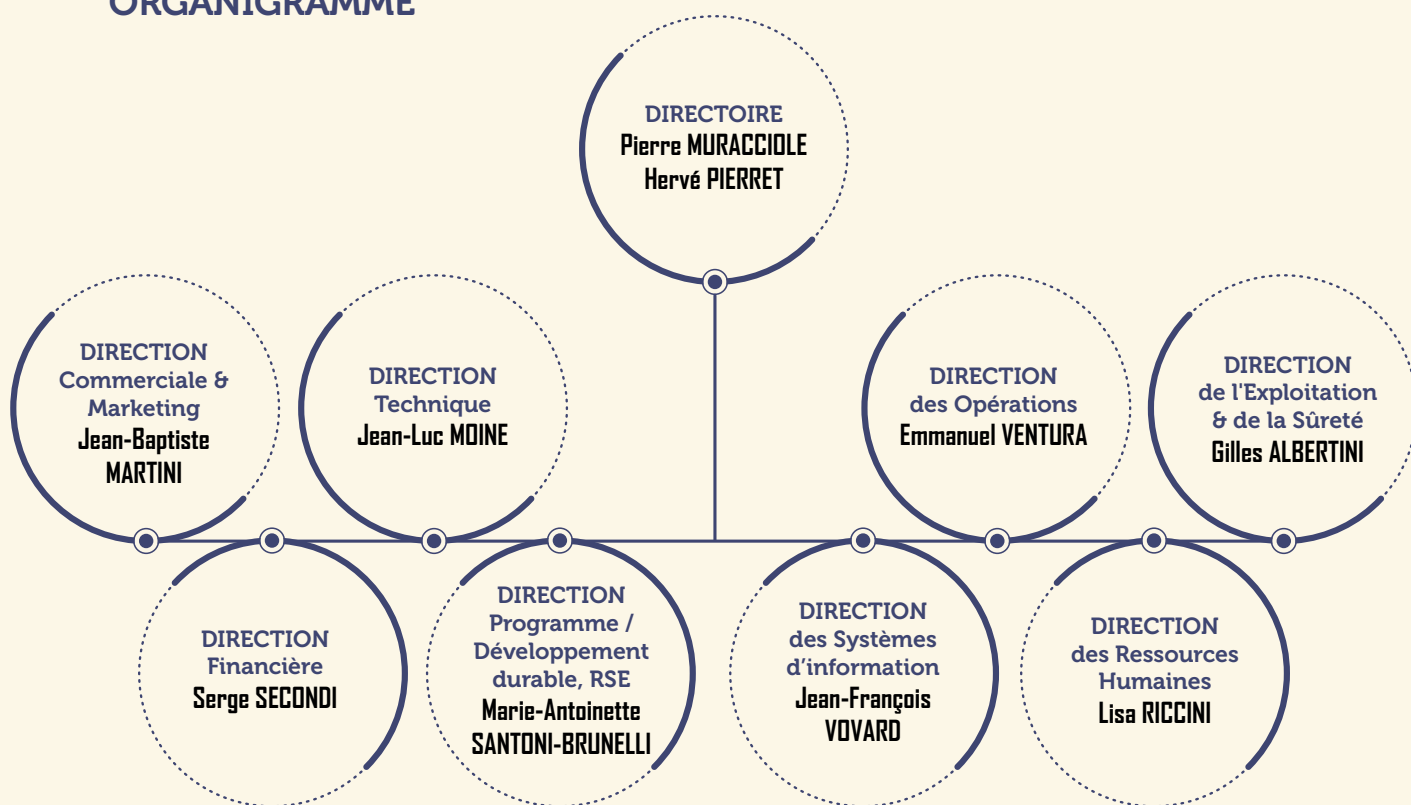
ORGANIGRAMME

DIRECTOIRE
Pierre MURACCIOLE
Hervé PIERRET

DIRECTION
Commerciale & Marketing
Jean-Baptiste MARTINI

DIRECTION
Technique
Jean-Luc MOINE

DIRECTION
des Opérations
Emmanuel VENTURA

DIRECTION
de l'Exploitation & de la Sûreté
Gilles ALBERTINI

DIRECTION
Financière
Serge SECONDI

DIRECTION
Programme / Développement durable, RSE
Marie-Antoinette SANTONI-BRUNELLI

DIRECTION
des Systèmes d'information
Jean-François VOVARD

DIRECTION
des Ressources Humaines
Lisa RICCINI